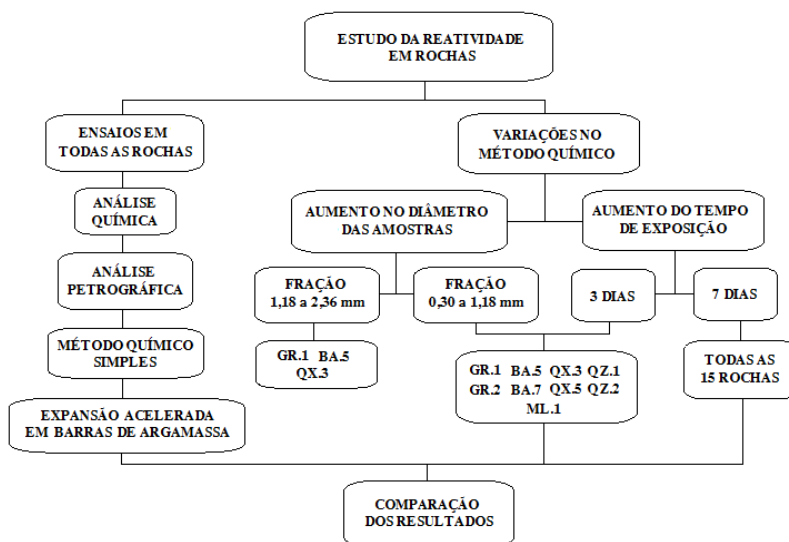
ESTUDO DA REATIVIDADE EM ROCHAS

ENSAIOS EM TODAS AS ROCHAS

ANÁLISE QUÍMICA

ANÁLISE PETROGRÁFICA

MÉTODO QUÍMICO SIMPLES

EXPANSÃO ACELERADA EM BARRAS DE ARGAMASSA

VARIAÇÕES NO MÉTODO QUÍMICO

AUMENTO NO DIÂMETRO DAS AMOSTRAS

AUMENTO DO TEMPO DE EXPOSIÇÃO

FRAÇÃO 1,18 a 2,36 mm

FRAÇÃO 0,30 a 1,18 mm

3 DIAS

7 DIAS

GR.1 BA.5 QX.3

GR.1 BA.5 QX.3 QZ.1
GR.2 BA.7 QX.5 QZ.2
ML.1

TODAS AS 15 ROCHAS

COMPARAÇÃO DOS RESULTADOS